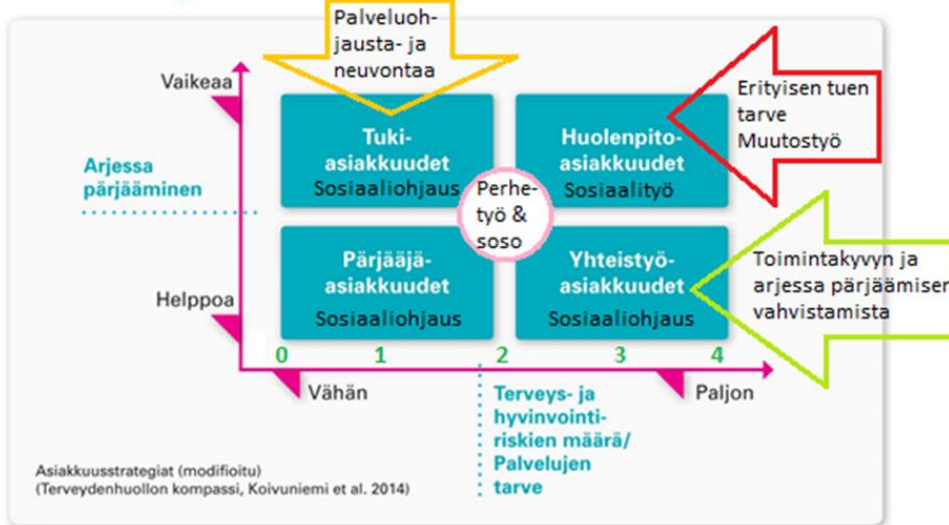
Palveluohjausta- ja neuvontaa

Vaikeaa

Arjessa pärjääminen

Helppoa

Tuki-asiakkuudet
Sosiaaliohjaus

Huolenpito-asiakkuudet
Sosiaalityö

Perhetyö & soso

Pärjääjä-asiakkuudet
Sosiaaliohjaus

Yhteistyö-asiakkuudet
Sosiaaliohjaus

Erityisen tuen tarve
Muutostyö

Toimintakyvyn ja arjessa pärjäämisen vahvistamista

0 1 2 3 4

Vähän

Paljon

Terveys- ja hyvinvointiriskien määrä/ Palvelujen tarve

Asiakkuusstrategiat (modifioitu)
(Terveydenhuollon kompassi, Koivuniemi et al. 2014)